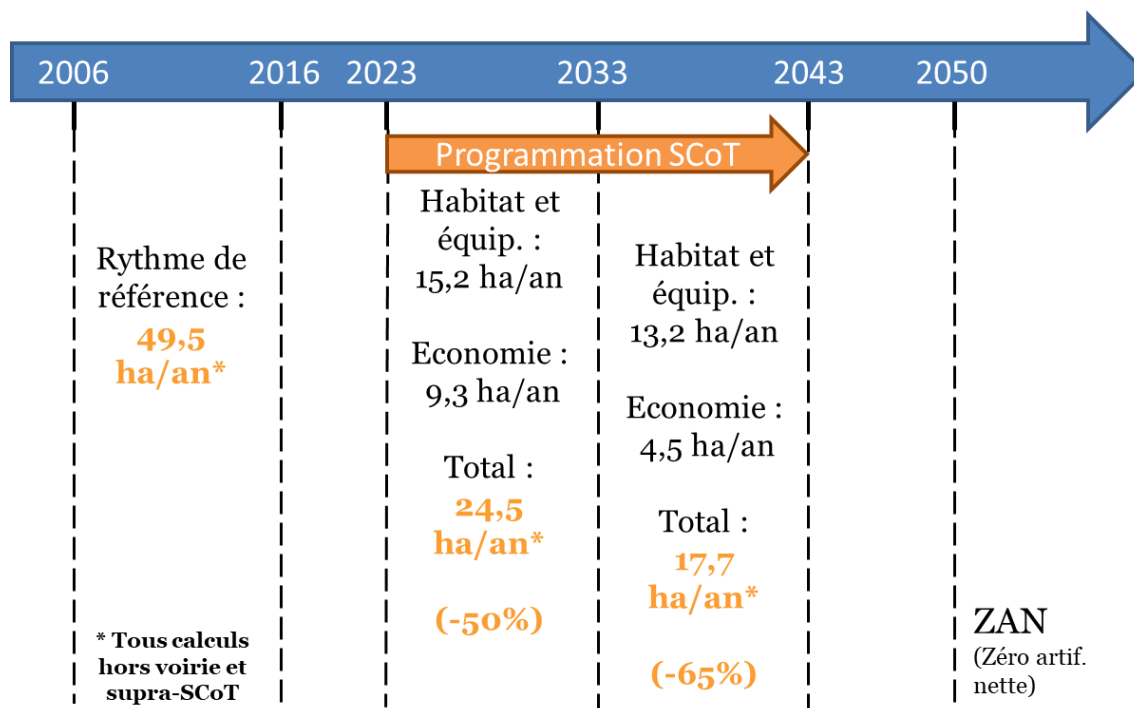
2006 2016 2023 2033 2043 2050

Programmation SCoT

Rythme de référence : 49,5 ha/an*

* Tous calculs hors voirie et supra-SCoT

Habitat et équip. : 15,2 ha/an

Economie : 9,3 ha/an

Total : 24,5 ha/an*

(-50%)

Habitat et équip. : 13,2 ha/an

Economie : 4,5 ha/an

Total : 17,7 ha/an*

(-65%)

ZAN (Zéro artif. nette)